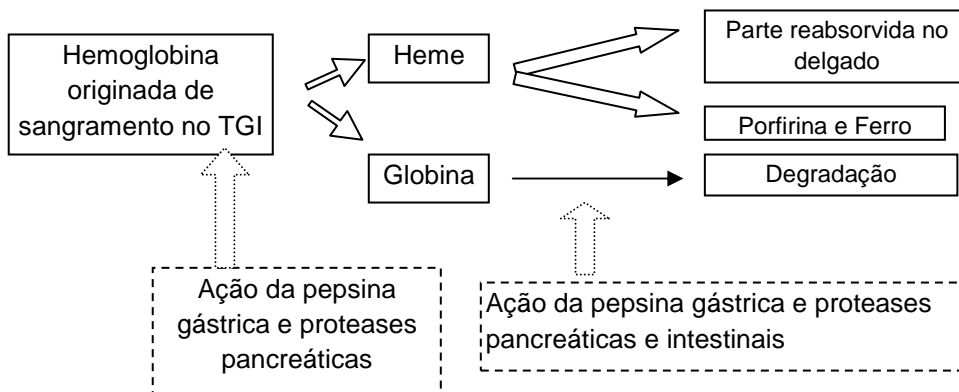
Hemoglobina originada de sangramento no TGI

Heme

Parte reabsorvida no delgado

Porfirina e Ferro

Globina

Degradação

Ação da pepsina gástrica e proteases pancreáticas

Ação da pepsina gástrica e proteases pancreáticas e intestinais